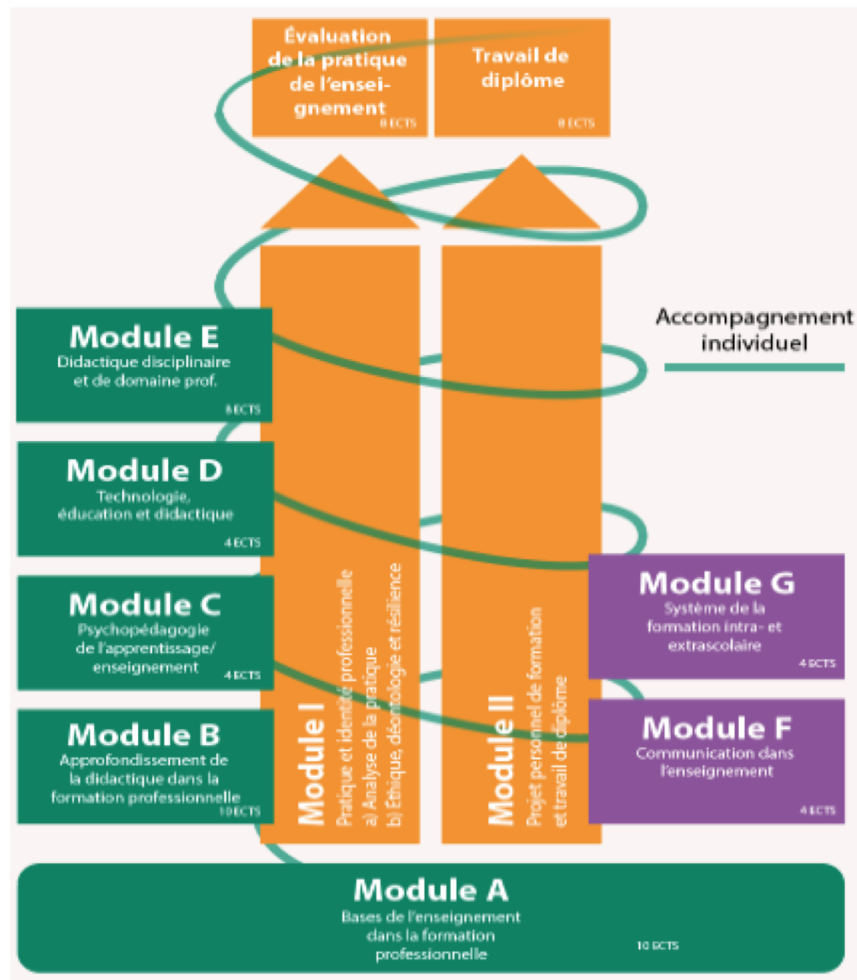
Évaluation de la pratique de l'enseignement
8 ECTS

Travail de diplôme
8 ECTS

Accompagnement individuel

Module E
Didactique disciplinaire et de domaine prof.
8 ECTS

Module D
Technologie, éducation et didactique
4 ECTS

Module C
Psychopédagogie de l'apprentissage/ enseignement
4 ECTS

Module B
Approfondissement de la didactique dans la formation professionnelle
10 ECTS

Module I
Pratique et identité professionnelle
a) Analyse de la pratique
b) Éthique, déontologie et résilience

Module II
Projet personnel de formation et travail de diplôme

Module G
Système de la formation intra- et extrascolaire
4 ECTS

Module F
Communication dans l'enseignement
4 ECTS

Module A
Bases de l'enseignement dans la formation professionnelle
10 ECTS